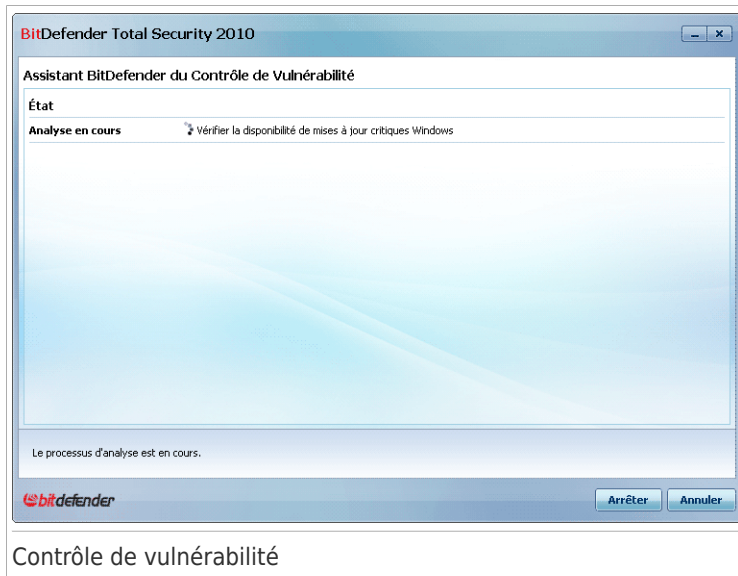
BitDefender Total Security 2010

Assistant BitDefender du Contrôle de Vulnérabilité

État

Analyse en cours Vérifier la disponibilité de mises à jour critiques Windows

Le processus d'analyse est en cours.

bitdefender

Arrêter Annuler

Contrôle de vulnérabilité